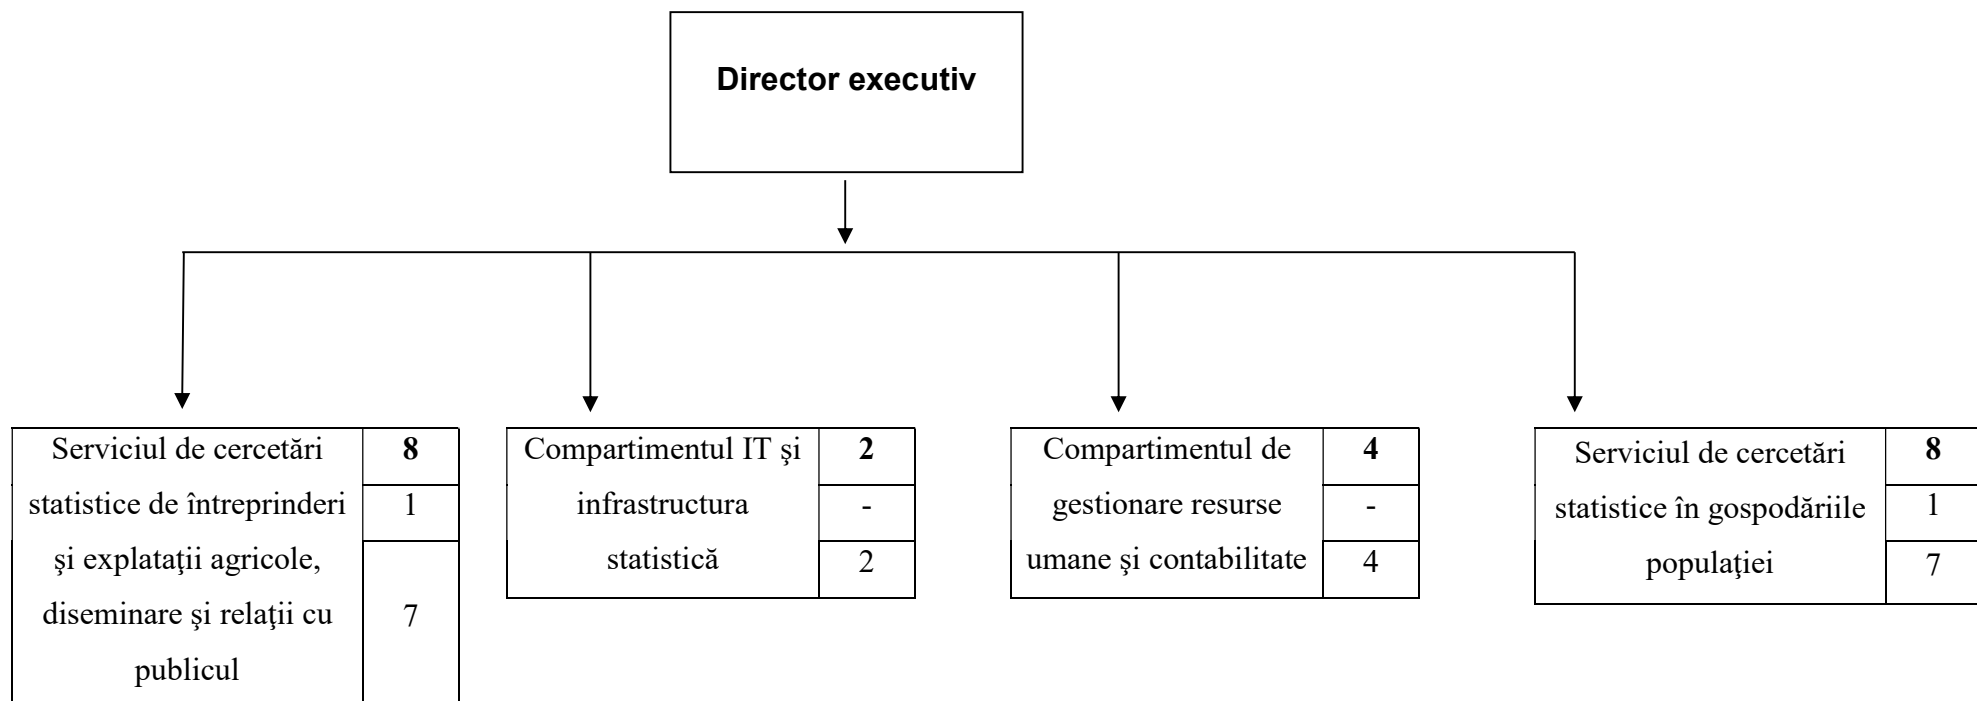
Director executiv

| Serviciul de cercetări statistice de întreprinderi şi explataţii agricole, diseminare şi relaţii cu publicul | **8** |
|---|---|
| | 1 |
| | 7 |

| Compartimentul IT şi infrastructura statistică | **2** |
|---|---|
| | - |
| | 2 |

| Compartimentul de gestionare resurse umane şi contabilitate | **4** |
|---|---|
| | - |
| | 4 |

| Serviciul de cercetări statistice în gospodăriile populaţiei | **8** |
|---|---|
| | 1 |
| | 7 |